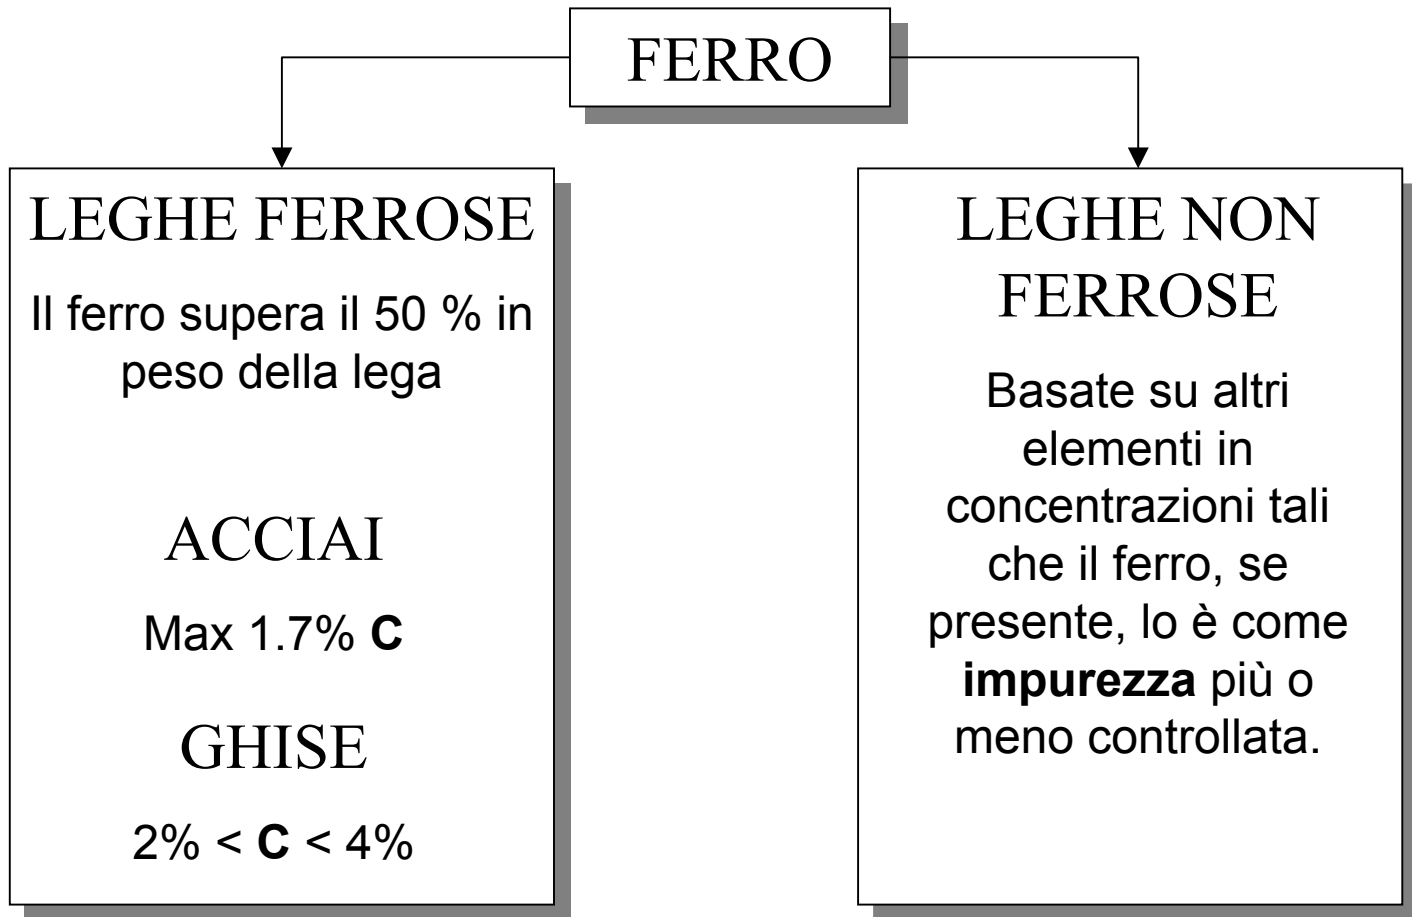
FERRO

LEGHE FERROSE

Il ferro supera il 50 % in peso della lega

ACCIAI

Max 1.7% **C**

GHISE

2% < **C** < 4%

LEGHE NON FERROSE

Basate su altri elementi in concentrazioni tali che il ferro, se presente, lo è come **impurezza** più o meno controllata.